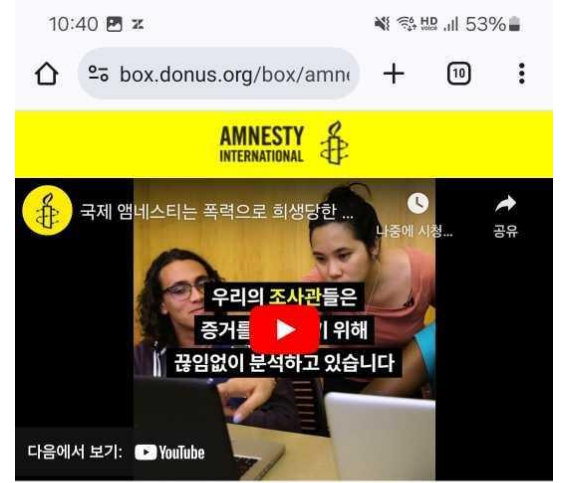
10:40 z
53%

box.donus.org/box/amn

10

AMNESTY INTERNATIONAL

국제 앰네스티는 폭력으로 희생당한 ...

나중에 시청...

공유

우리의 조사관들은
증거를 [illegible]기 위해
끊임없이 분석하고 있습니다

다음에서 보기: YouTube